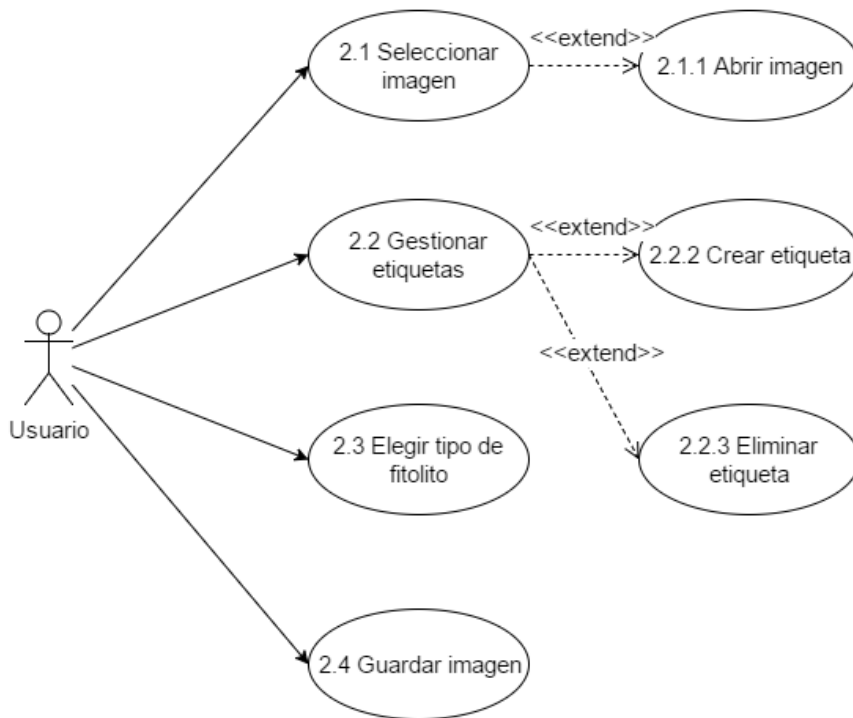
2.1 Seleccionar imagen

<<extend>>

2.1.1 Abrir imagen

2.2 Gestionar etiquetas

<<extend>>

2.2.2 Crear etiqueta

<<extend>>

2.2.3 Eliminar etiqueta

Usuario

2.3 Elegir tipo de fitolito

2.4 Guardar imagen